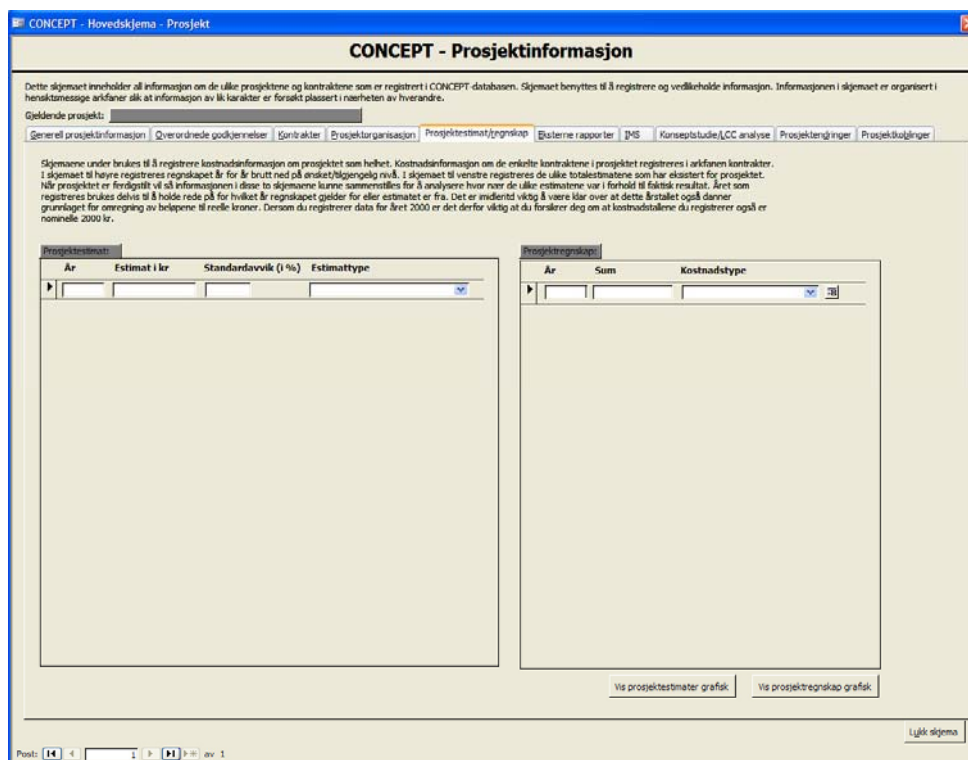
CONCEPT - Hovedskjema - Prosjekt

CONCEPT - Prosjektinformasjon

Dette skjemaet inneholder all informasjon om de ulike prosjektene og kontraktene som er registrert i CONCEPT-databasen. Skjemaet benyttes til å registrere og vedlikeholde informasjon. Informasjonen i skjemaet er organisert i hensiktsmessige arkfaner slik at informasjon av lik karakter er forsøkt plassert i nærheten av hverandre.

Gjeldende prosjekt:

Generell prosjektinformasjon | Overordnede godkjennelser | Kontrakter | Prosjektorganisasjon | Prosjektestimat/regnskap | Eksterne rapporter | IMS | Konseptstudie/LCC analyse | Prosjektendringer | Prosjektkoblinger

Skjemaene under brukes til å registrere kostnadsinformasjon om prosjektet som helhet. Kostnadsinformasjon om de enkelte kontraktene i prosjektet registreres i arkfanen kontrakter. I skjemaet til høyre registreres regnskapet år for år brutt ned på ønsket/tilgjengelig nivå. I skjemaet til venstre registreres de ulike totalestimatene som har eksistert for prosjektet. Når prosjektet er ferdigstilt vil så informasjonen i disse to skjemaene kunne sammenstilles for å analysere hvor nær de ulike estimatene var i forhold til faktisk resultat. Året som registreres brukes delvis til å holde rede på for hvilket år regnskapet gjelder for eller estimatet er fra. Det er imidlertid viktig å være klar over at dette årstallet også danner grunnlaget for omregning av beløpene til reelle kroner. Dersom du registrerer data for året 2000 er det derfor viktig at du forsikrer deg om at kostnadstallene du registrerer også er nominelle 2000 kr.

Prosjektestimat:

| År | Estimat i kr | Standardavvik (i %) | Estimattype |
|---|---|---|---|

Prosjektregnskap:

| År | Sum | Kostnadstype |
|---|---|---|

Vis prosjektestimater grafisk
Vis prosjektregnskap grafisk

Lukk skjema

Post: 1 av 1